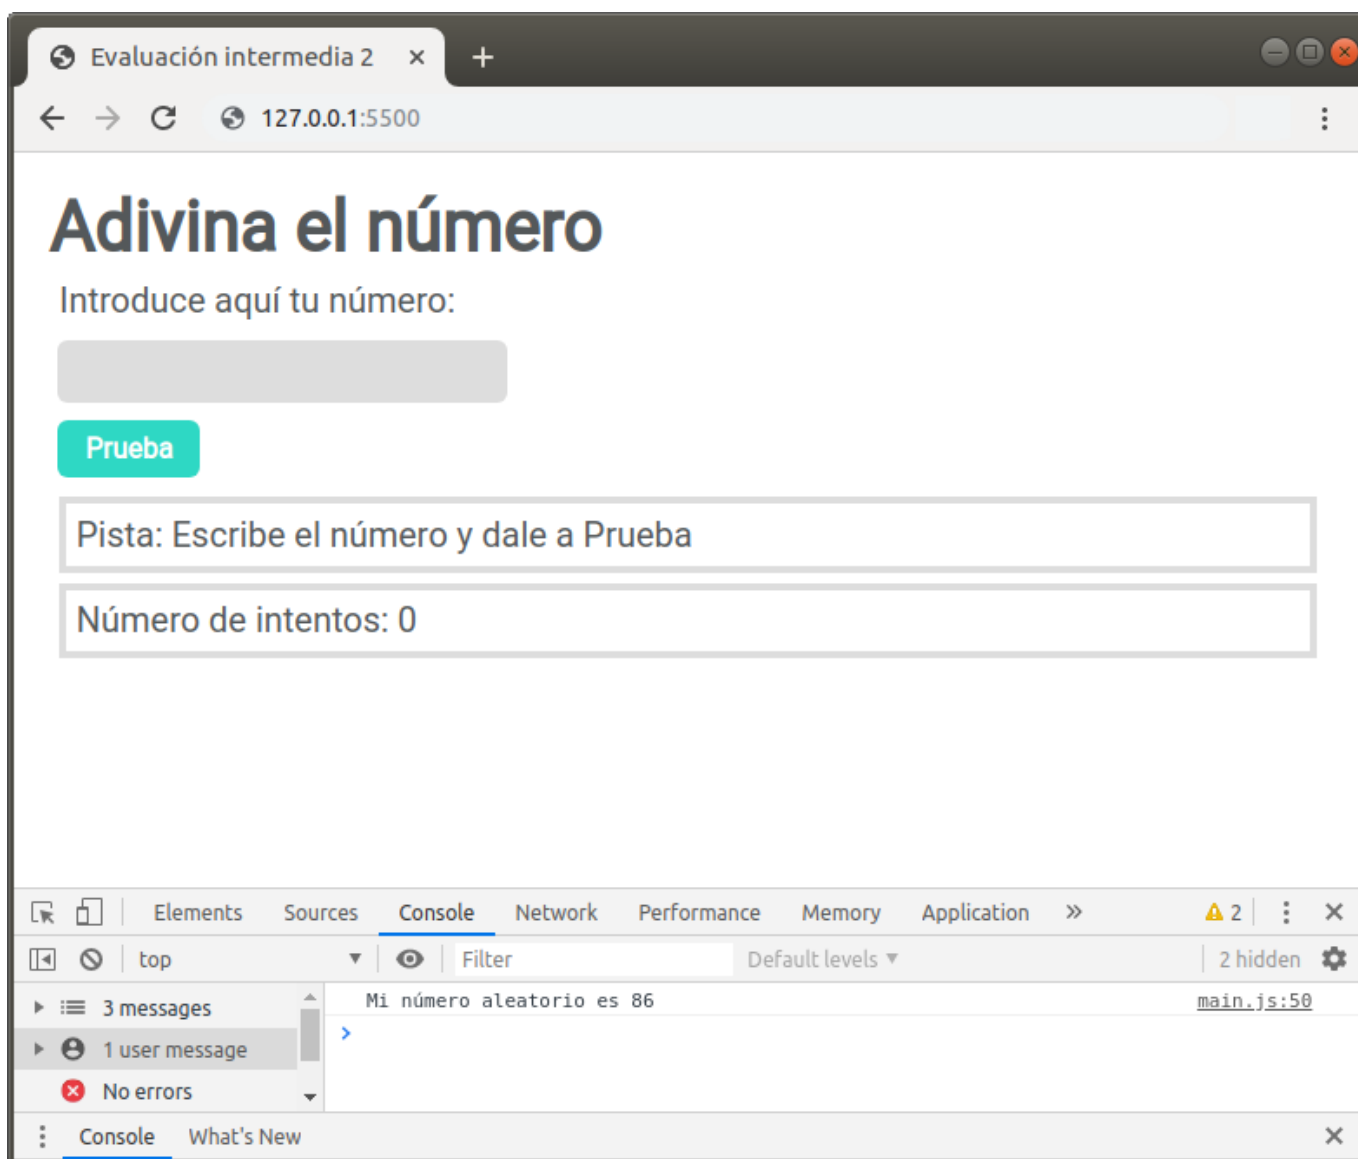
Evaluación intermedia 2 ×

127.0.0.1:5500

Adivina el número

Introduce aquí tu número:

Prueba

Pista: Escribe el número y dale a Prueba

Número de intentos: 0

Elements Sources Console Network Performance Memory Application » ⚠ 2

top ▼ Filter Default levels ▼ 2 hidden

3 messages
1 user message
No errors

Mi número aleatorio es 86 main.js:50

>

Console What's New